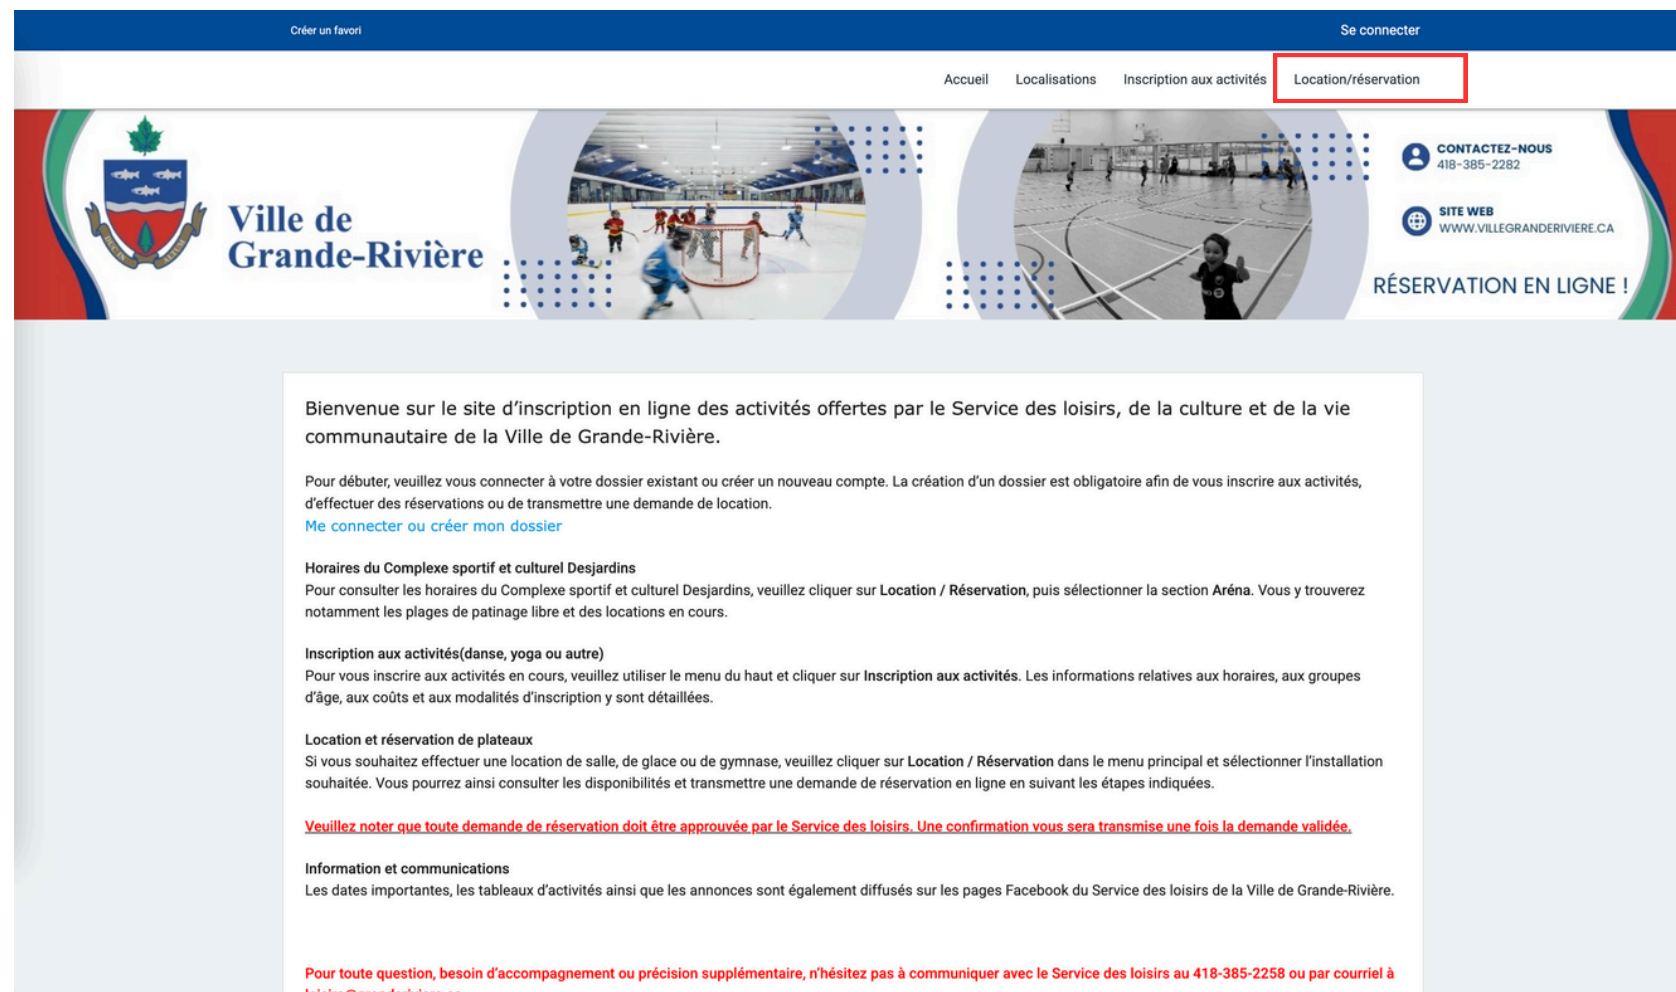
Créer un favori

Se connecter

Accueil Localisations Inscription aux activités Location/réservation

Ville de Grande-Rivière

CONTACTEZ-NOUS
418-385-2282

SITE WEB
WWW.VILLEGRANDERIVIERE.CA

RÉSERVATION EN LIGNE !

Bienvenue sur le site d'inscription en ligne des activités offertes par le Service des loisirs, de la culture et de la vie communautaire de la Ville de Grande-Rivière.

Pour débuter, veuillez vous connecter à votre dossier existant ou créer un nouveau compte. La création d'un dossier est obligatoire afin de vous inscrire aux activités, d'effectuer des réservations ou de transmettre une demande de location.
Me connecter ou créer mon dossier

Horaires du Complexe sportif et culturel Desjardins
Pour consulter les horaires du Complexe sportif et culturel Desjardins, veuillez cliquer sur Location / Réservation, puis sélectionner la section Aréna. Vous y trouverez notamment les plages de patinage libre et des locations en cours.

Inscription aux activités(danse, yoga ou autre)
Pour vous inscrire aux activités en cours, veuillez utiliser le menu du haut et cliquer sur Inscription aux activités. Les informations relatives aux horaires, aux groupes d'âge, aux coûts et aux modalités d'inscription y sont détaillées.

Location et réservation de plateaux
Si vous souhaitez effectuer une location de salle, de glace ou de gymnase, veuillez cliquer sur Location / Réservation dans le menu principal et sélectionner l'installation souhaitée. Vous pourrez ainsi consulter les disponibilités et transmettre une demande de réservation en ligne en suivant les étapes indiquées.

Veuillez noter que toute demande de réservation doit être approuvée par le Service des loisirs. Une confirmation vous sera transmise une fois la demande validée.

Information et communications
Les dates importantes, les tableaux d'activités ainsi que les annonces sont également diffusés sur les pages Facebook du Service des loisirs de la Ville de Grande-Rivière.

Pour toute question, besoin d'accompagnement ou précision supplémentaire, n'hésitez pas à communiquer avec le Service des loisirs au 418-385-2258 ou par courriel à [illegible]